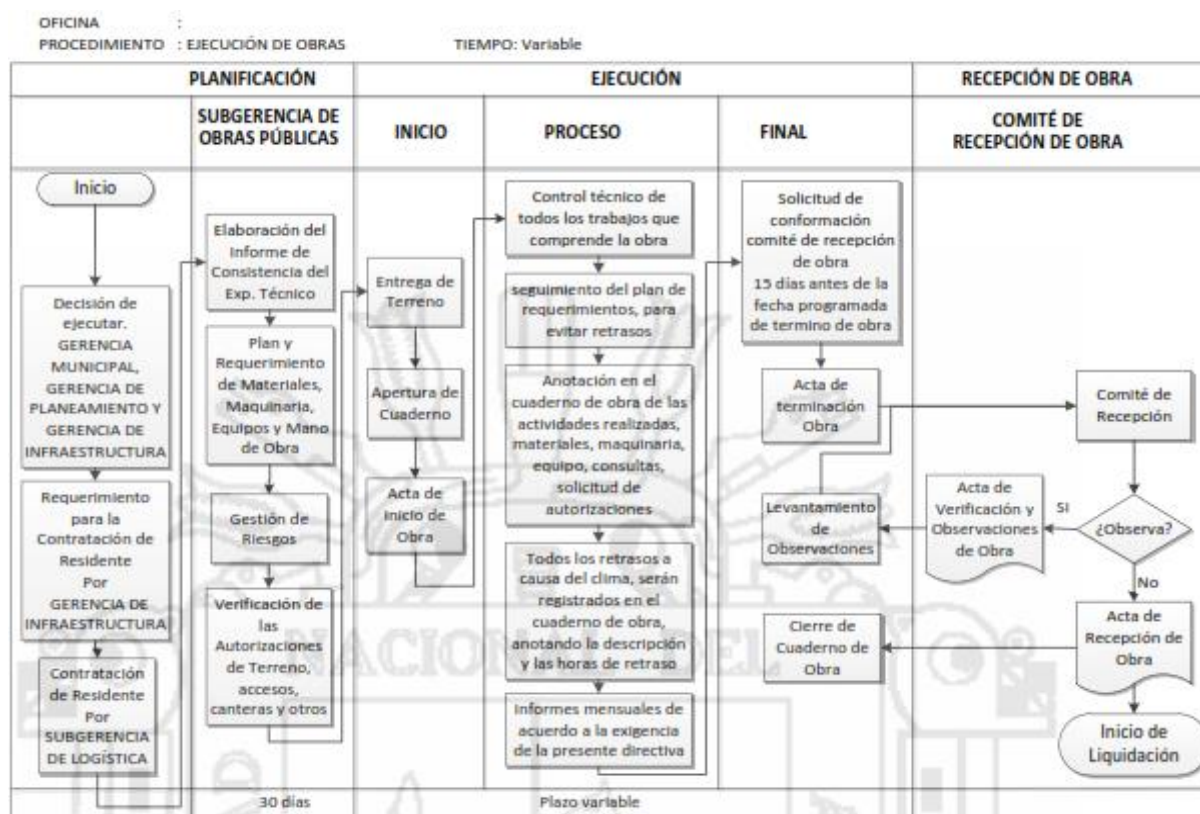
OFICINA :
PROCEDIMIENTO : EJECUCIÓN DE OBRAS TIEMPO: Variable

PLANIFICACIÓN

EJECUCIÓN

RECEPCIÓN DE OBRA

SUBGERENCIA DE OBRAS PÚBLICAS

INICIO

PROCESO

FINAL

COMITÉ DE RECEPCIÓN DE OBRA

Inicio

Decisión de ejecutar. GERENCIA MUNICIPAL, GERENCIA DE PLANEAMIENTO Y GERENCIA DE INFRAESTRUCTURA

Requerimiento para la Contratación de Residente Por GERENCIA DE INFRAESTRUCTURA

Contratación de Residente Por SUBGERENCIA DE LOGÍSTICA

Elaboración del Informe de Consistencia del Exp. Técnico

Plan y Requerimiento de Materiales, Maquinaria, Equipos y Mano de Obra

Gestión de Riesgos

Verificación de las Autorizaciones de Terreno, accesos, canteras y otros

Entrega de Terreno

Apertura de Cuaderno

Acta de Inicio de Obra

Control técnico de todos los trabajos que comprende la obra

seguimiento del plan de requerimientos, para evitar retrasos

Anotación en el cuaderno de obra de las actividades realizadas, materiales, maquinaria, equipo, consultas, solicitud de autorizaciones

Todos los retrasos a causa del clima, serán registrados en el cuaderno de obra, anotando la descripción y las horas de retraso

Informes mensuales de acuerdo a la exigencia de la presente directiva

Solicitud de conformación comité de recepción de obra 15 días antes de la fecha programada de termino de obra

Acta de terminación Obra

Levantamiento de Observaciones

Cierre de Cuaderno de Obra

Comité de Recepción

¿Observa?

SI

No

Acta de Verificación y Observaciones de Obra

Acta de Recepción de Obra

Inicio de Liquidación

30 días

Plazo variable